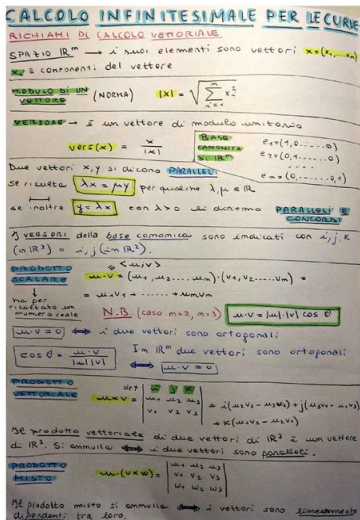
CALCOLO INFINITESIMALE PER LE CURVE

RICHIAMI DI CALCOLO VETTORIALE

SPAZIO $\mathbb{R}^m$ → i suoi elementi sono vettori $x = (x_1, \ldots, x_m)$

$x_i$ = componenti del vettore

MODULO DI UN VETTORE (NORMA) $|x| = \sqrt{\sum_{i=1}^{m} x_i^2}$

VERSORE → è un vettore di modulo unitario

$\text{vers}(x) = \frac{x}{|x|}$

BASE CANONICA IN $\mathbb{R}^m$
$e_1 = (1, 0, \ldots, 0)$
$e_2 = (0, 1, \ldots, 0)$
$\vdots$
$e_m = (0, \ldots, 0, 1)$

Due vettori $x, y$ si dicono PARALLELI se risulta $\lambda x = \mu y$ per qualche $\lambda, \mu \in \mathbb{R}$

se inoltre $y = \lambda x$ con $\lambda > 0$ li diciamo PARALLELI E CONCORDI

I versori della base canonica sono indicati con $i, j, k$ (in $\mathbb{R}^3$) o $i, j$ (in $\mathbb{R}^2$).

PRODOTTO SCALARE
ha per risultato un numero reale
$u \cdot v = \langle u, v \rangle = (u_1, u_2, \ldots, u_m) \cdot (v_1, v_2, \ldots, v_m) =$
$= u_1 v_1 + \ldots + u_m v_m$

N.B. (caso $m=2, m=3$) $u \cdot v = |u| \cdot |v| \cos\theta$

$u \cdot v = 0$ ⇒ i due vettori sono ortogonali

$\cos\theta = \frac{u \cdot v}{|u||v|}$

In $\mathbb{R}^m$ due vettori sono ortogonali $u \cdot v = 0$

PRODOTTO VETTORIALE
$u \times v \overset{def}{=} \begin{vmatrix} i & j & k \\ u_1 & u_2 & u_3 \\ v_1 & v_2 & v_3 \end{vmatrix} = i(u_2 v_3 - u_3 v_2) + j(u_3 v_1 - u_1 v_3) + k(u_1 v_2 - u_2 v_1)$

Il prodotto vettoriale di due vettori di $\mathbb{R}^3$ è un vettore di $\mathbb{R}^3$. Si annulla ⇔ i due vettori sono paralleli.

PRODOTTO MISTO
$u \cdot (v \times w) = \begin{vmatrix} u_1 & u_2 & u_3 \\ v_1 & v_2 & v_3 \\ w_1 & w_2 & w_3 \end{vmatrix}$

Il prodotto misto si annulla ⇔ i vettori sono linearmente dipendenti tra loro.